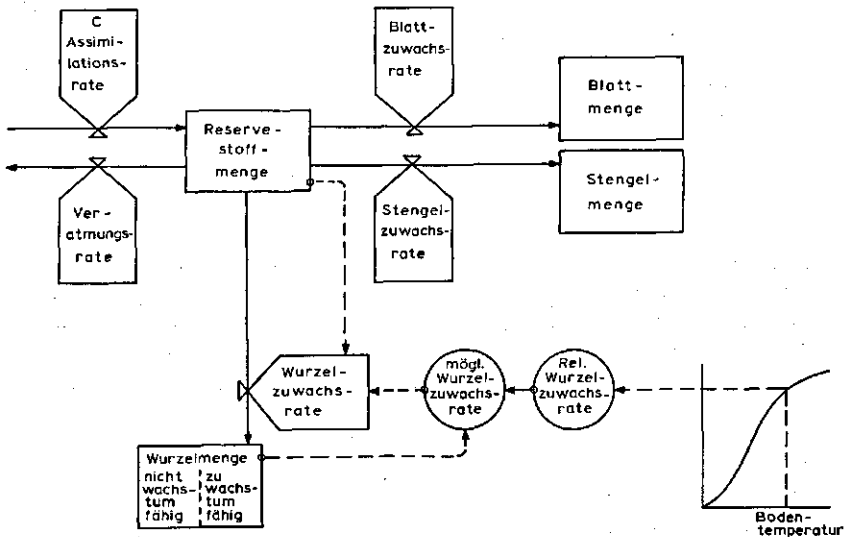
C Assimilationsrate

Blattzuwachsrate

Blattmenge

Reservestoffmenge

Veratmungsrate

Stengelzuwachsrate

Stengelmenge

Wurzelzuwachsrate

mögl. Wurzelzuwachsrate

Rel. Wurzelzuwachsrate

Wurzelmenge

nicht wachstumfähig

zu wachstumfähig

Bodentemperatur